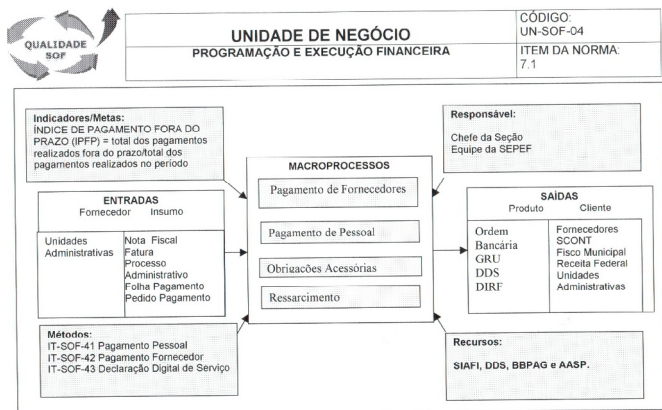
QUALIDADE SOF

UNIDADE DE NEGÓCIO
PROGRAMAÇÃO E EXECUÇÃO FINANCEIRA

CÓDIGO:
UN-SOF-04

ITEM DA NORMA:
7.1

Indicadores/Metas:
ÍNDICE DE PAGAMENTO FORA DO PRAZO (IPFP) = total dos pagamentos realizados fora do prazo/total dos pagamentos realizados no período

Responsável:
Chefe da Seção
Equipe da SEPEF

ENTRADAS
Fornecedor Insumo

| Fornecedor | Insumo |
|---|---|
| Unidades Administrativas | Nota Fiscal<br>Fatura<br>Processo Administrativo<br>Folha Pagamento<br>Pedido Pagamento |

MACROPROCESSOS
Pagamento de Fornecedores
Pagamento de Pessoal
Obrigações Acessórias
Ressarcimento

SAÍDAS
Produto Cliente

| Produto | Cliente |
|---|---|
| Ordem Bancária<br>GRU<br>DDS<br>DIRF | Fornecedores<br>SCONT<br>Fisco Municipal<br>Receita Federal<br>Unidades Administrativas |

Métodos:
IT-SOF-41 Pagamento Pessoal
IT-SOF-42 Pagamento Fornecedor
IT-SOF-43 Declaração Digital de Serviço

Recursos:
SIAFI, DDS, BBPAG e AASP.